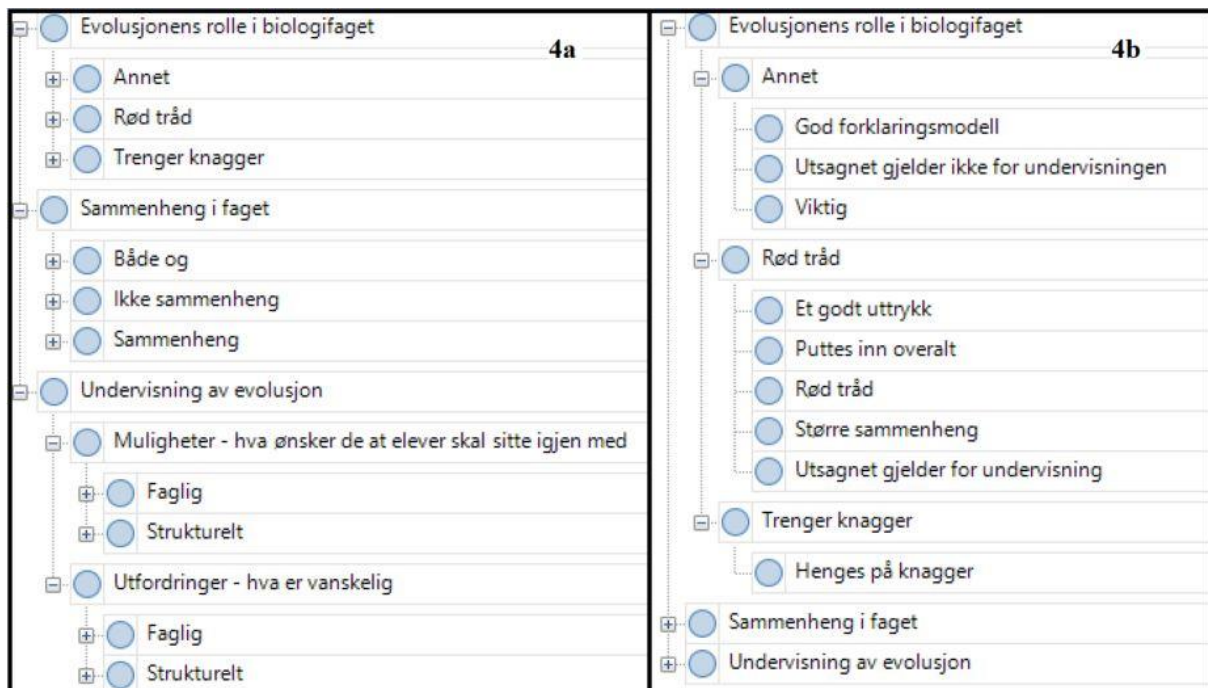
Evolusjonens rolle i biologifaget

4a

Annet

Rød tråd

Trenger knagger

Sammenheng i faget

Både og

Ikke sammenheng

Sammenheng

Undervisning av evolusjon

Muligheter - hva ønsker de at elever skal sitte igjen med

Faglig

Strukturelt

Utfordringer - hva er vanskelig

Faglig

Strukturelt

Evolusjonens rolle i biologifaget

4b

Annet

God forklaringsmodell

Utsagnet gjelder ikke for undervisningen

Viktig

Rød tråd

Et godt uttrykk

Puttes inn overalt

Rød tråd

Større sammenheng

Utsagnet gjelder for undervisning

Trenger knagger

Henges på knagger

Sammenheng i faget

Undervisning av evolusjon